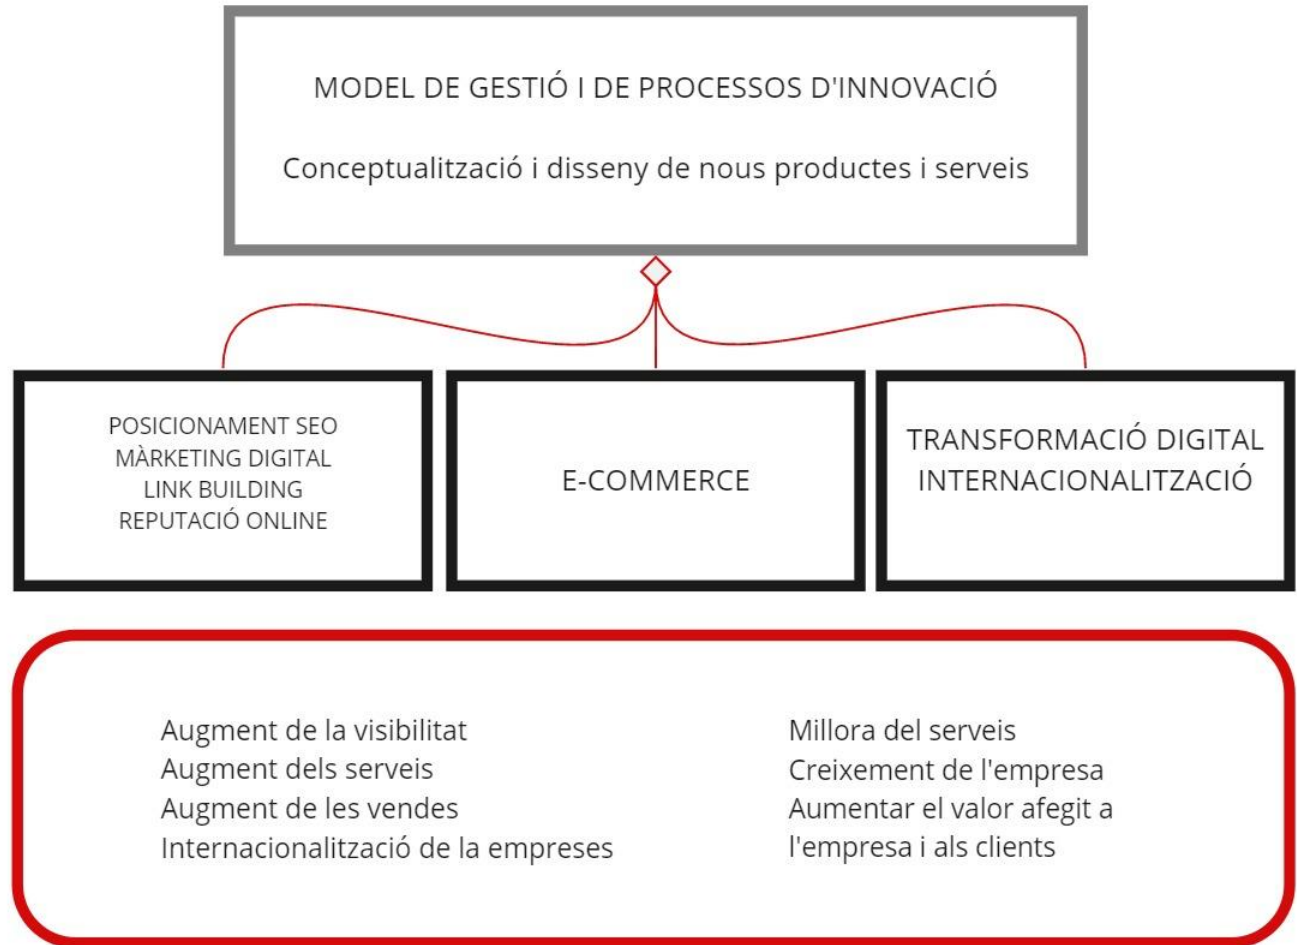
MODEL DE GESTIÓ I DE PROCESSOS D'INNOVACIÓ

Conceptualització i disseny de nous productes i serveis

POSICIONAMENT SEO
MÀRKETING DIGITAL
LINK BUILDING
REPUTACIÓ ONLINE

E-COMMERCE

TRANSFORMACIÓ DIGITAL
INTERNACIONALITZACIÓ

Augment de la visibilitat
Augment dels serveis
Augment de les vendes
Internacionalització de la empreses

Millora del serveis
Creixement de l'empresa
Aumentar el valor afegit a l'empresa i als clients